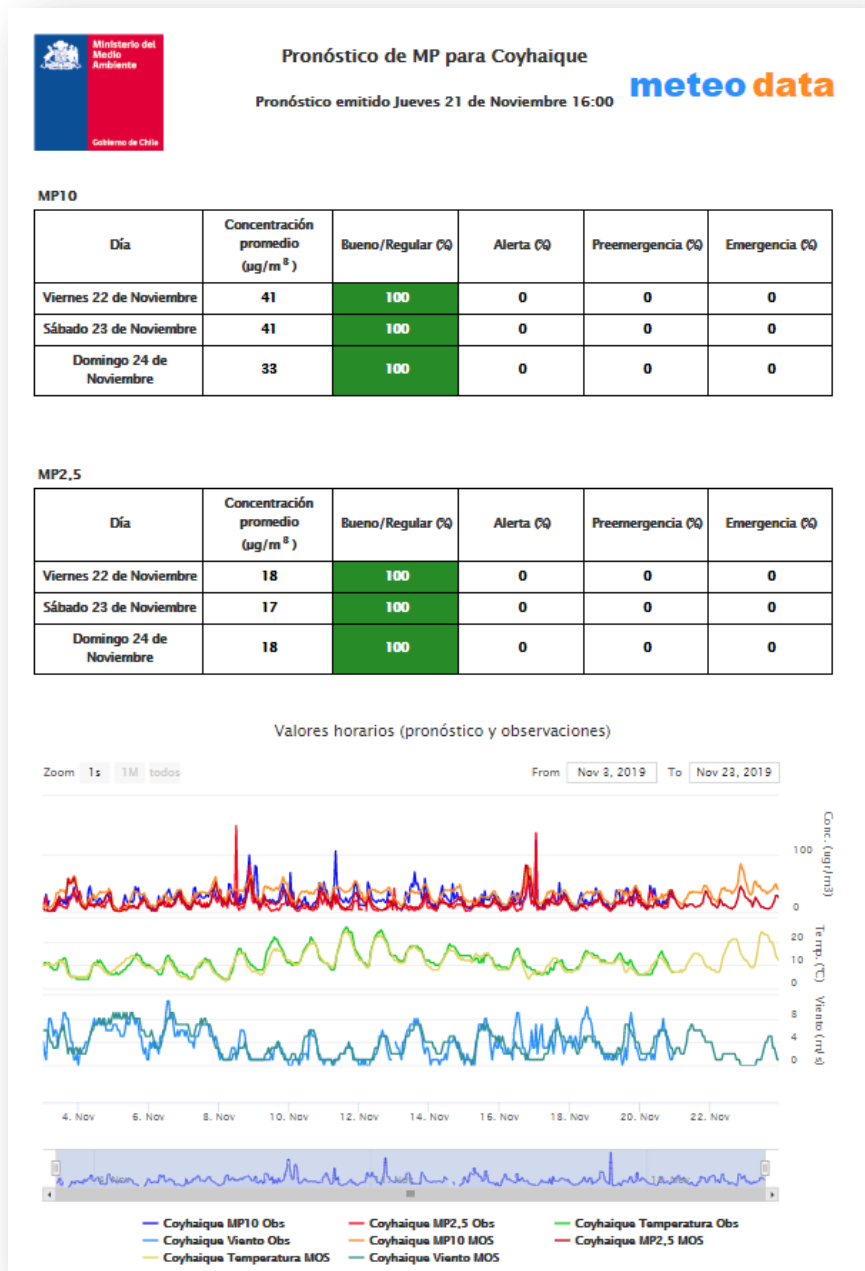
Ministerio del Medio Ambiente

Gobierno de Chile

Pronóstico de MP para Coyhaique

Pronóstico emitido Jueves 21 de Noviembre 16:00

meteo data

MP10

| Día | Concentración promedio (µg/m$^8$) | Bueno/Regular (%) | Alerta (%) | Preemergencia (%) | Emergencia (%) |
|---|---|---|---|---|---|
| Viernes 22 de Noviembre | 41 | 100 | 0 | 0 | 0 |
| Sábado 23 de Noviembre | 41 | 100 | 0 | 0 | 0 |
| Domingo 24 de Noviembre | 33 | 100 | 0 | 0 | 0 |

MP2,5

| Día | Concentración promedio (µg/m$^8$) | Bueno/Regular (%) | Alerta (%) | Preemergencia (%) | Emergencia (%) |
|---|---|---|---|---|---|
| Viernes 22 de Noviembre | 18 | 100 | 0 | 0 | 0 |
| Sábado 23 de Noviembre | 17 | 100 | 0 | 0 | 0 |
| Domingo 24 de Noviembre | 18 | 100 | 0 | 0 | 0 |

Valores horarios (pronóstico y observaciones)

Zoom 1s 1M todos

From Nov 3, 2019 To Nov 23, 2019

Conc. (µg/m3) 100 0

Temp. (°C) 20 10 0

Viento (m/s) 8 4 0

4. Nov 6. Nov 8. Nov 10. Nov 12. Nov 14. Nov 16. Nov 18. Nov 20. Nov 22. Nov

Coyhaique MP10 Obs
Coyhaique MP2,5 Obs
Coyhaique Temperatura Obs
Coyhaique Viento Obs
Coyhaique MP10 MOS
Coyhaique MP2,5 MOS
Coyhaique Temperatura MOS
Coyhaique Viento MOS